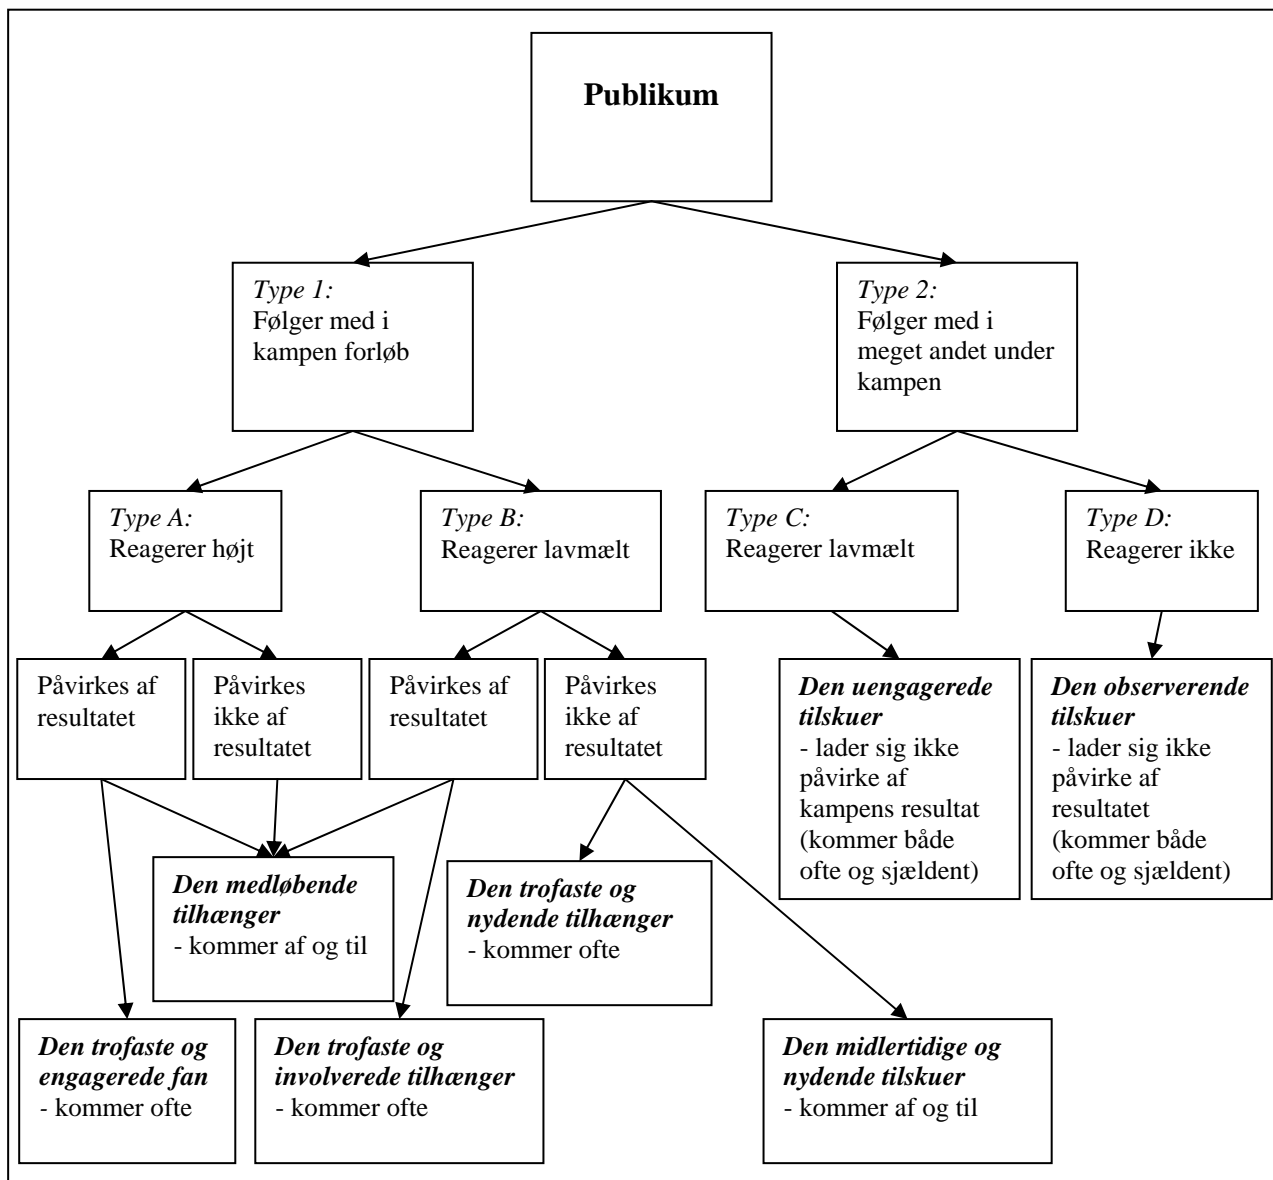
Publikum

*Type 1:*
Følger med i kampen forløb

*Type 2:*
Følger med i meget andet under kampen

*Type A:*
Reagerer højt

*Type B:*
Reagerer lavmælt

*Type C:*
Reagerer lavmælt

*Type D:*
Reagerer ikke

Påvirkes af resultatet

Påvirkes ikke af resultatet

Påvirkes af resultatet

Påvirkes ikke af resultatet

***Den uengagerede tilskuer***
- lader sig ikke påvirke af kampens resultat (kommer både ofte og sjældent)

***Den observerende tilskuer***
- lader sig ikke påvirke af resultatet (kommer både ofte og sjældent)

***Den medløbende tilhænger***
- kommer af og til

***Den trofaste og nydende tilhænger***
- kommer ofte

***Den trofaste og engagerede fan***
- kommer ofte

***Den trofaste og involverede tilhænger***
- kommer ofte

***Den midlertidige og nydende tilskuer***
- kommer af og til